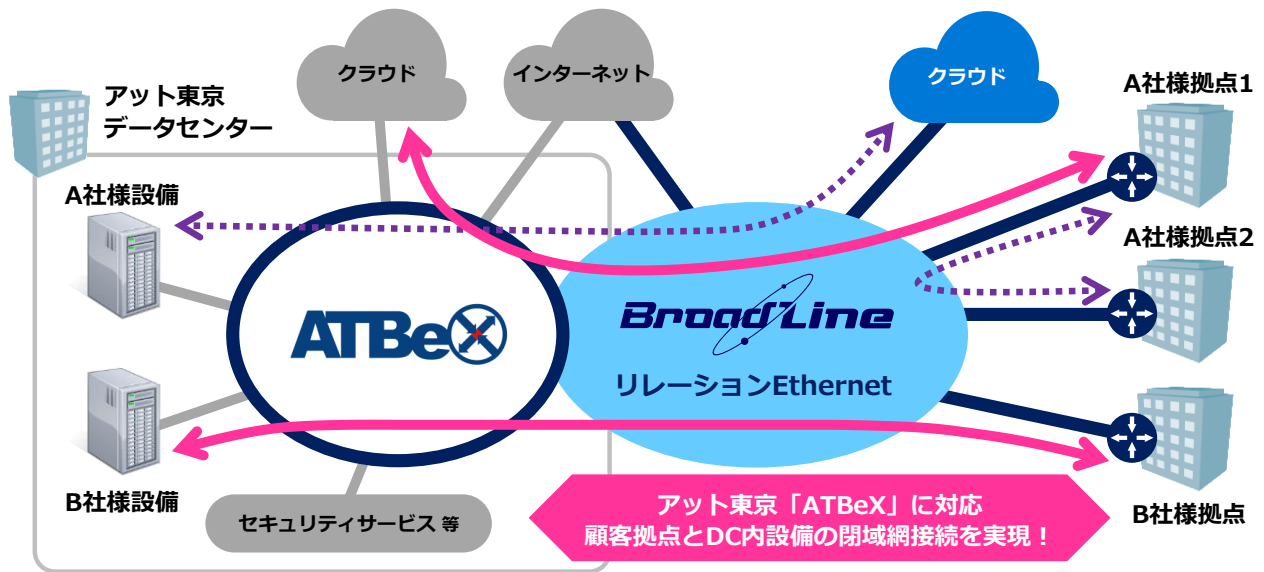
クラウド

インターネット

クラウド

アット東京
データセンター

A社様設備

A社様拠点1

A社様拠点2

ATBeX

BroadLine

リレーションEthernet

B社様設備

B社様拠点

セキュリティサービス 等

アット東京「ATBeX」に対応
顧客拠点とDC内設備の閉域網接続を実現！